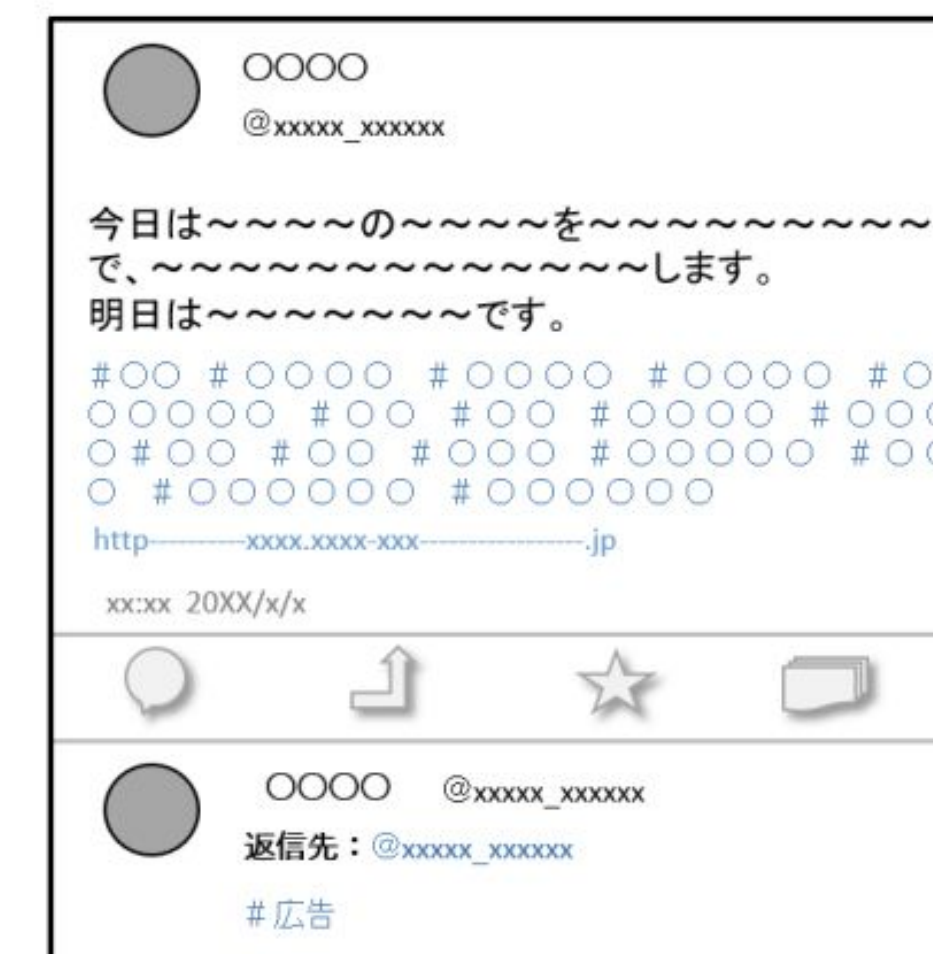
OOOO
@xxxxx_xxxxxx

今日は〜〜〜〜の〜〜〜〜を〜〜〜〜〜〜〜〜〜
で、〜〜〜〜〜〜〜〜〜〜〜〜〜〜〜します。
明日は〜〜〜〜〜〜〜です。

#○○ #○○○○ #○○○○ #○○○○ #○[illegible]
○○○○○ #○○ #○○ #○○○○ #○○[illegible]
○#○○ #○○ #○○○ #○○○○○ #○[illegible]
○ #○○○○○○ #○○○○○○
http----------xxxx.xxxx-xxx-----------------.jp

xx:xx 20XX/x/x

OOOO @xxxxx_xxxxxx
返信先：@xxxxx_xxxxxx
#広告